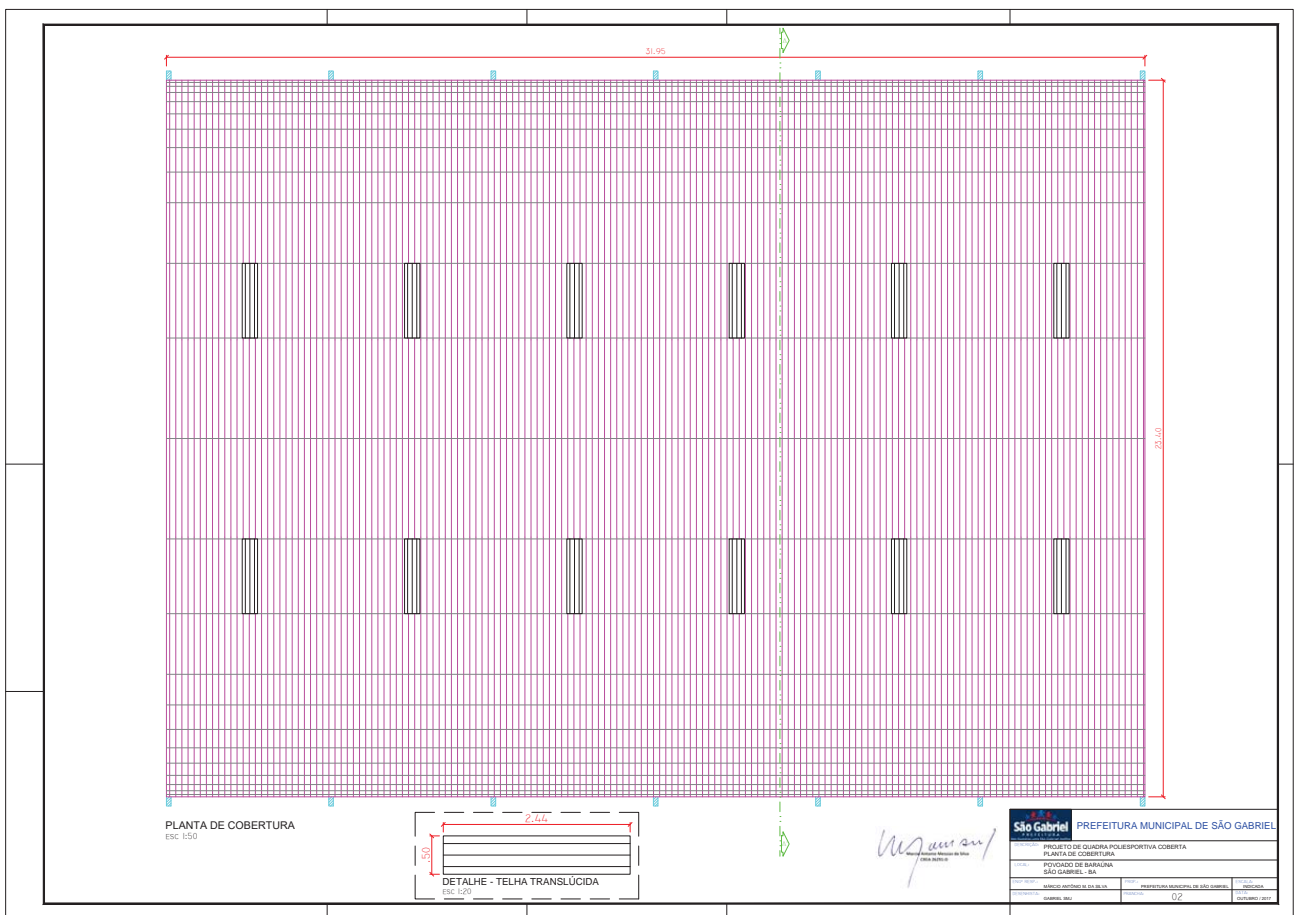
31.95

23.40

PLANTA DE COBERTURA
ESC 1:50

2.44

.50

DETALHE - TELHA TRANSLÚCIDA
ESC 1:20

Marcio Antonio Menezes da Silva
CREA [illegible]

São Gabriel
PREFEITURA

PREFEITURA MUNICIPAL DE SÃO GABRIEL

DESCRIÇÃO: PROJETO DE QUADRA POLIESPORTIVA COBERTA
PLANTA DE COBERTURA

LOCAL: POVOADO DE BARAÚNA
SÃO GABRIEL - BA

RESP. TÉCNICO: MÁRCIO ANTÔNIO M. DA SILVA | PROP.: PREFEITURA MUNICIPAL DE SÃO GABRIEL | ESCALA: INDICADA

DESENHISTA: GABRIEL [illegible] | PRANCHA: 02 | DATA: OUTUBRO / 2017